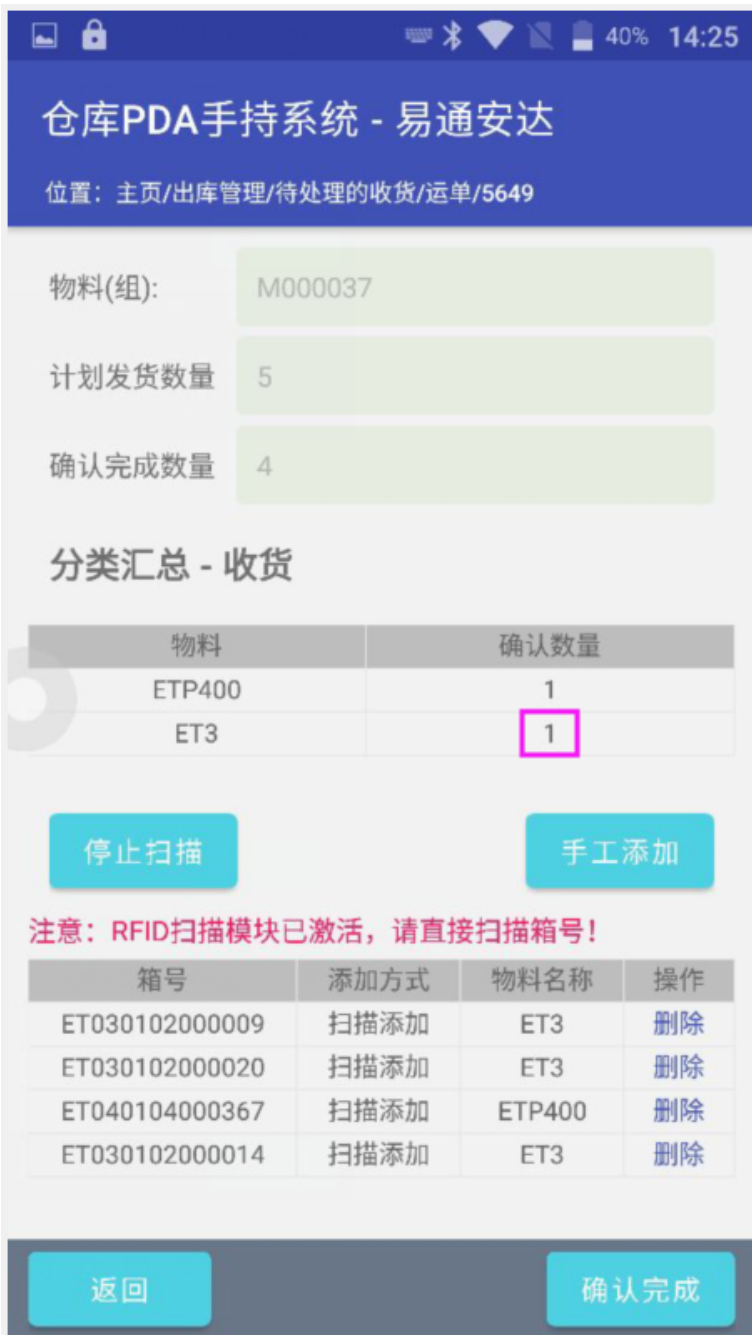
40% 14:25

仓库PDA手持系统 - 易通安达

位置：主页/出库管理/待处理的收货/运单/5649

物料(组): M000037

计划发货数量 5

确认完成数量 4

分类汇总 - 收货

| 物料 | 确认数量 |
|---|---|
| ETP400 | 1 |
| ET3 | 1 |

停止扫描

手工添加

注意：RFID扫描模块已激活，请直接扫描箱号！

| 箱号 | 添加方式 | 物料名称 | 操作 |
|---|---|---|---|
| ET030102000009 | 扫描添加 | ET3 | 删除 |
| ET030102000020 | 扫描添加 | ET3 | 删除 |
| ET040104000367 | 扫描添加 | ETP400 | 删除 |
| ET030102000014 | 扫描添加 | ET3 | 删除 |

返回

确认完成